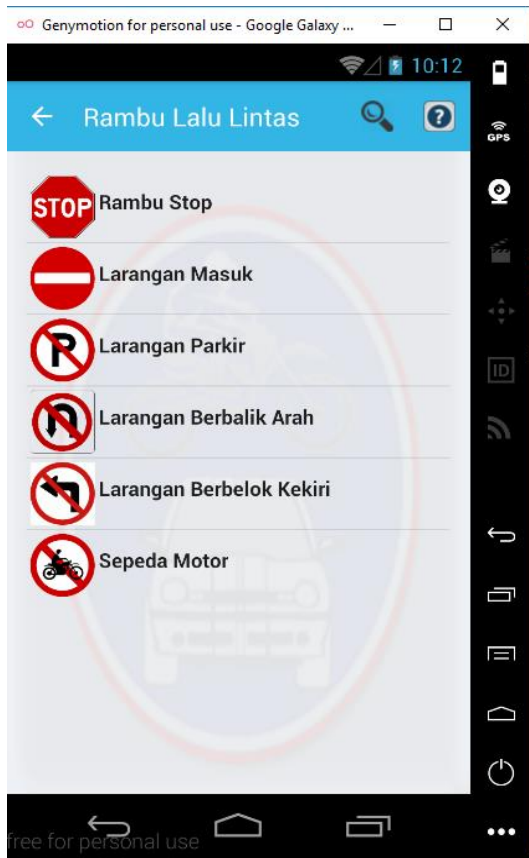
Genymotion for personal use - Google Galaxy ...

10:12

GPS

ID

Rambu Lalu Lintas

STOP Rambu Stop

Larangan Masuk

P Larangan Parkir

Larangan Berbalik Arah

Larangan Berbelok Kekiri

Sepeda Motor

free for personal use